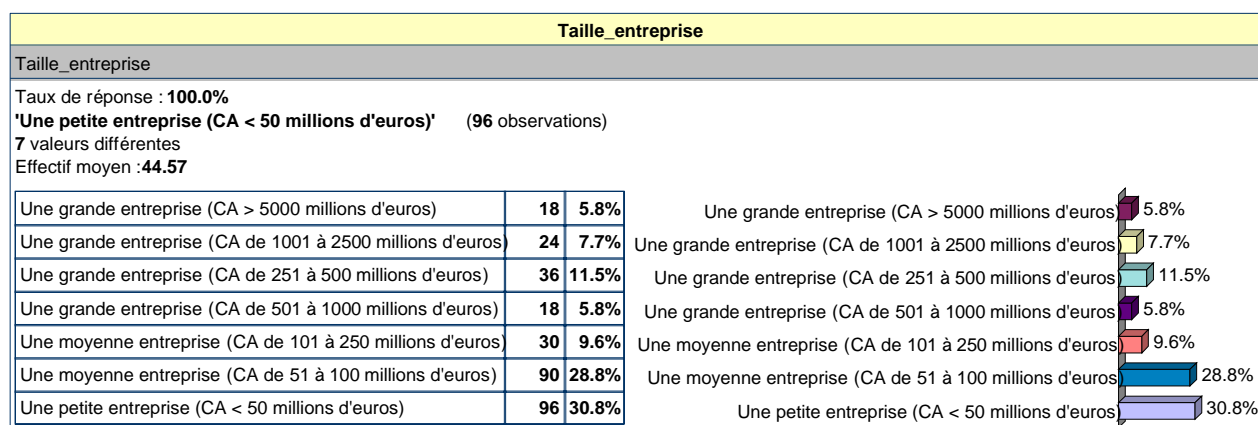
Taille_entreprise

Taille_entreprise

Taux de réponse : **100.0%**
**'Une petite entreprise (CA < 50 millions d'euros)'** (**96** observations)
**7** valeurs différentes
Effectif moyen :**44.57**

| | | |
|---|---|---|
| Une grande entreprise (CA > 5000 millions d'euros) | **18** | **5.8%** |
| Une grande entreprise (CA de 1001 à 2500 millions d'euros) | **24** | **7.7%** |
| Une grande entreprise (CA de 251 à 500 millions d'euros) | **36** | **11.5%** |
| Une grande entreprise (CA de 501 à 1000 millions d'euros) | **18** | **5.8%** |
| Une moyenne entreprise (CA de 101 à 250 millions d'euros) | **30** | **9.6%** |
| Une moyenne entreprise (CA de 51 à 100 millions d'euros) | **90** | **28.8%** |
| Une petite entreprise (CA < 50 millions d'euros) | **96** | **30.8%** |

Une grande entreprise (CA > 5000 millions d'euros) 5.8%
Une grande entreprise (CA de 1001 à 2500 millions d'euros 7.7%
Une grande entreprise (CA de 251 à 500 millions d'euros 11.5%
Une grande entreprise (CA de 501 à 1000 millions d'euros 5.8%
Une moyenne entreprise (CA de 101 à 250 millions d'euros 9.6%
Une moyenne entreprise (CA de 51 à 100 millions d'euros 28.8%
Une petite entreprise (CA < 50 millions d'euros) 30.8%